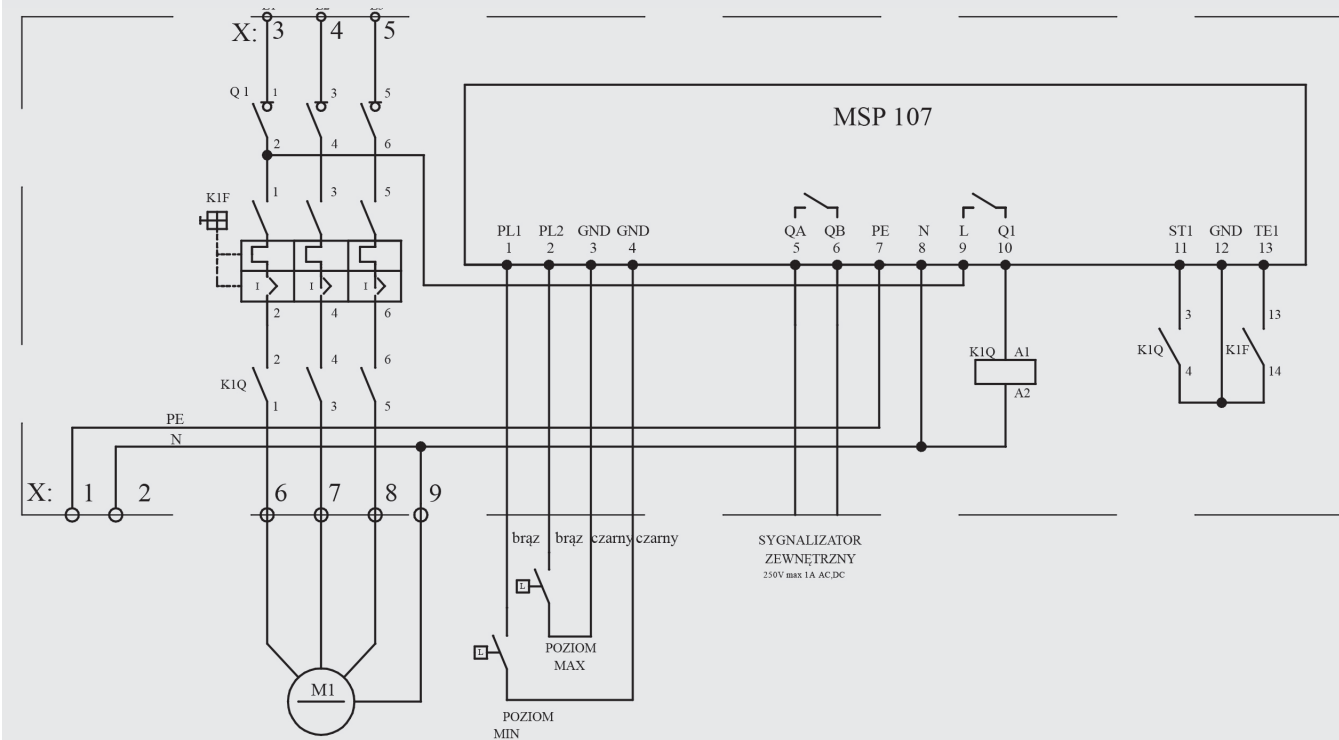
X: 3 4 5

Q 1 1 3 5

2 4 6

K1F

1 3 5

I I I

2 4 6

2 4 6

K1Q

1 3 5

PE

N

X: 1 2

6 7 8 9

M1

MSP 107

PL1 PL2 GND GND
1 2 3 4

QA QB PE N L Q1
5 6 7 8 9 10

ST1 GND TE1
11 12 13

3

13

K1Q 4

K1F 14

K1Q A1

A2

brąz brąz czarny czarny

L

POZIOM
MAX

L

POZIOM
MIN

SYGNALIZATOR
ZEWNĘTRZNY
250V max 1A AC,DC